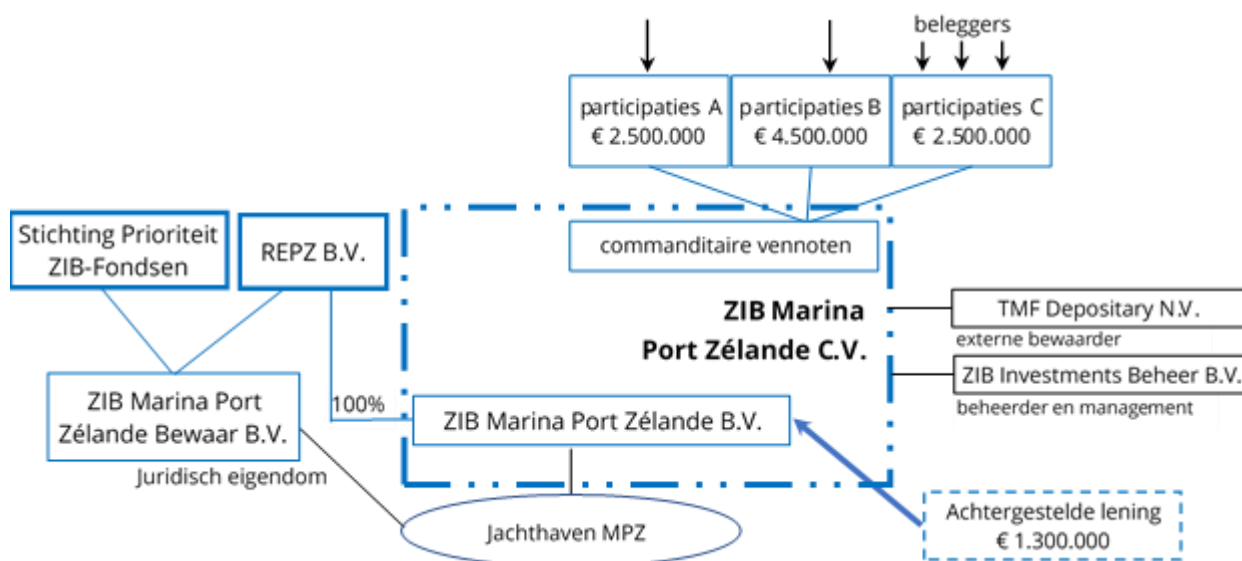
beleggers

participaties A
€ 2.500.000

participaties B
€ 4.500.000

participaties C
€ 2.500.000

commanditaire vennoten

Stichting Prioriteit ZIB-Fondsen

REPZ B.V.

ZIB Marina Port Zélande C.V.

TMF Depositary N.V.
externe bewaarder

ZIB Investments Beheer B.V.
beheerder en management

ZIB Marina Port Zélande Bewaar B.V.
Juridisch eigendom

100%

ZIB Marina Port Zélande B.V.

Jachthaven MPZ

Achtergestelde lening
€ 1.300.000